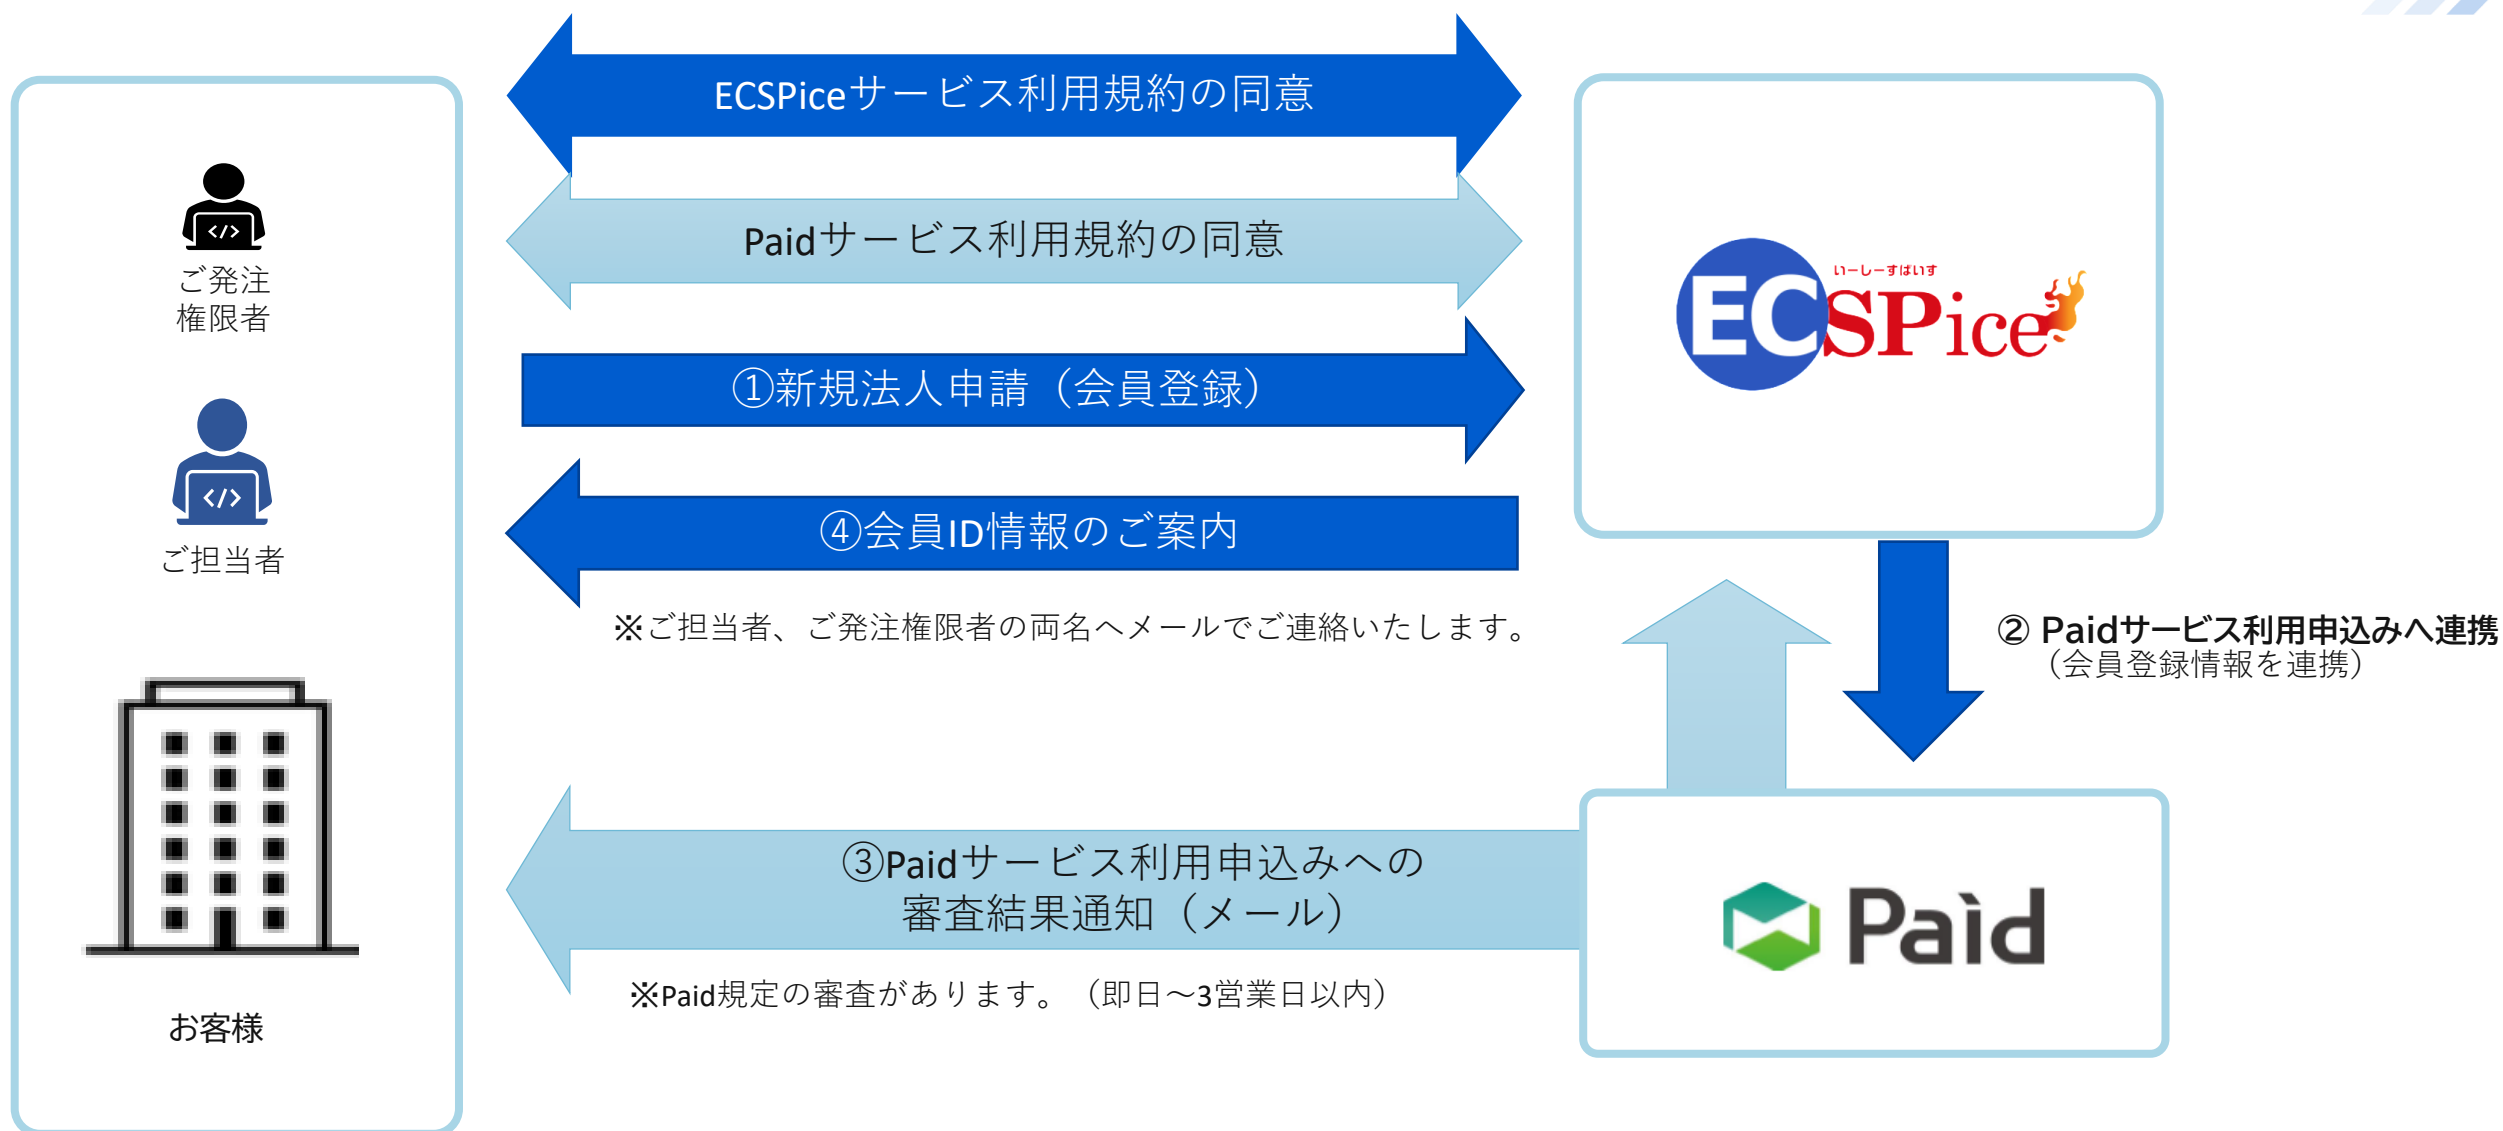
ご発注
権限者

ご担当者

お客様

ECSPiceサービス利用規約の同意

Paidサービス利用規約の同意

①新規法人申請（会員登録）

④会員ID情報のご案内

※ご担当者、ご発注権限者の両名へメールでご連絡いたします。

③Paidサービス利用申込みへの
審査結果通知（メール）

※Paid規定の審査があります。（即日～3営業日以内）

いーしーすぱいす
ECSPice

② Paidサービス利用申込みへ連携
（会員登録情報を連携）

Paid